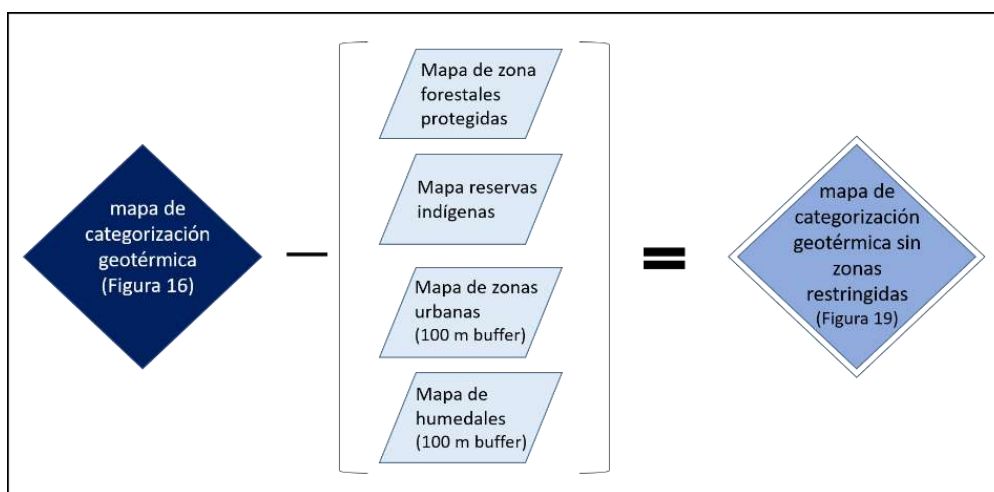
mapa de categorización geotérmica (Figura 16)

—

Mapa de zona forestales protegidas

Mapa reservas indígenas

Mapa de zonas urbanas (100 m buffer)

Mapa de humedales (100 m buffer)

=

mapa de categorización geotérmica sin zonas restringidas (Figura 19)